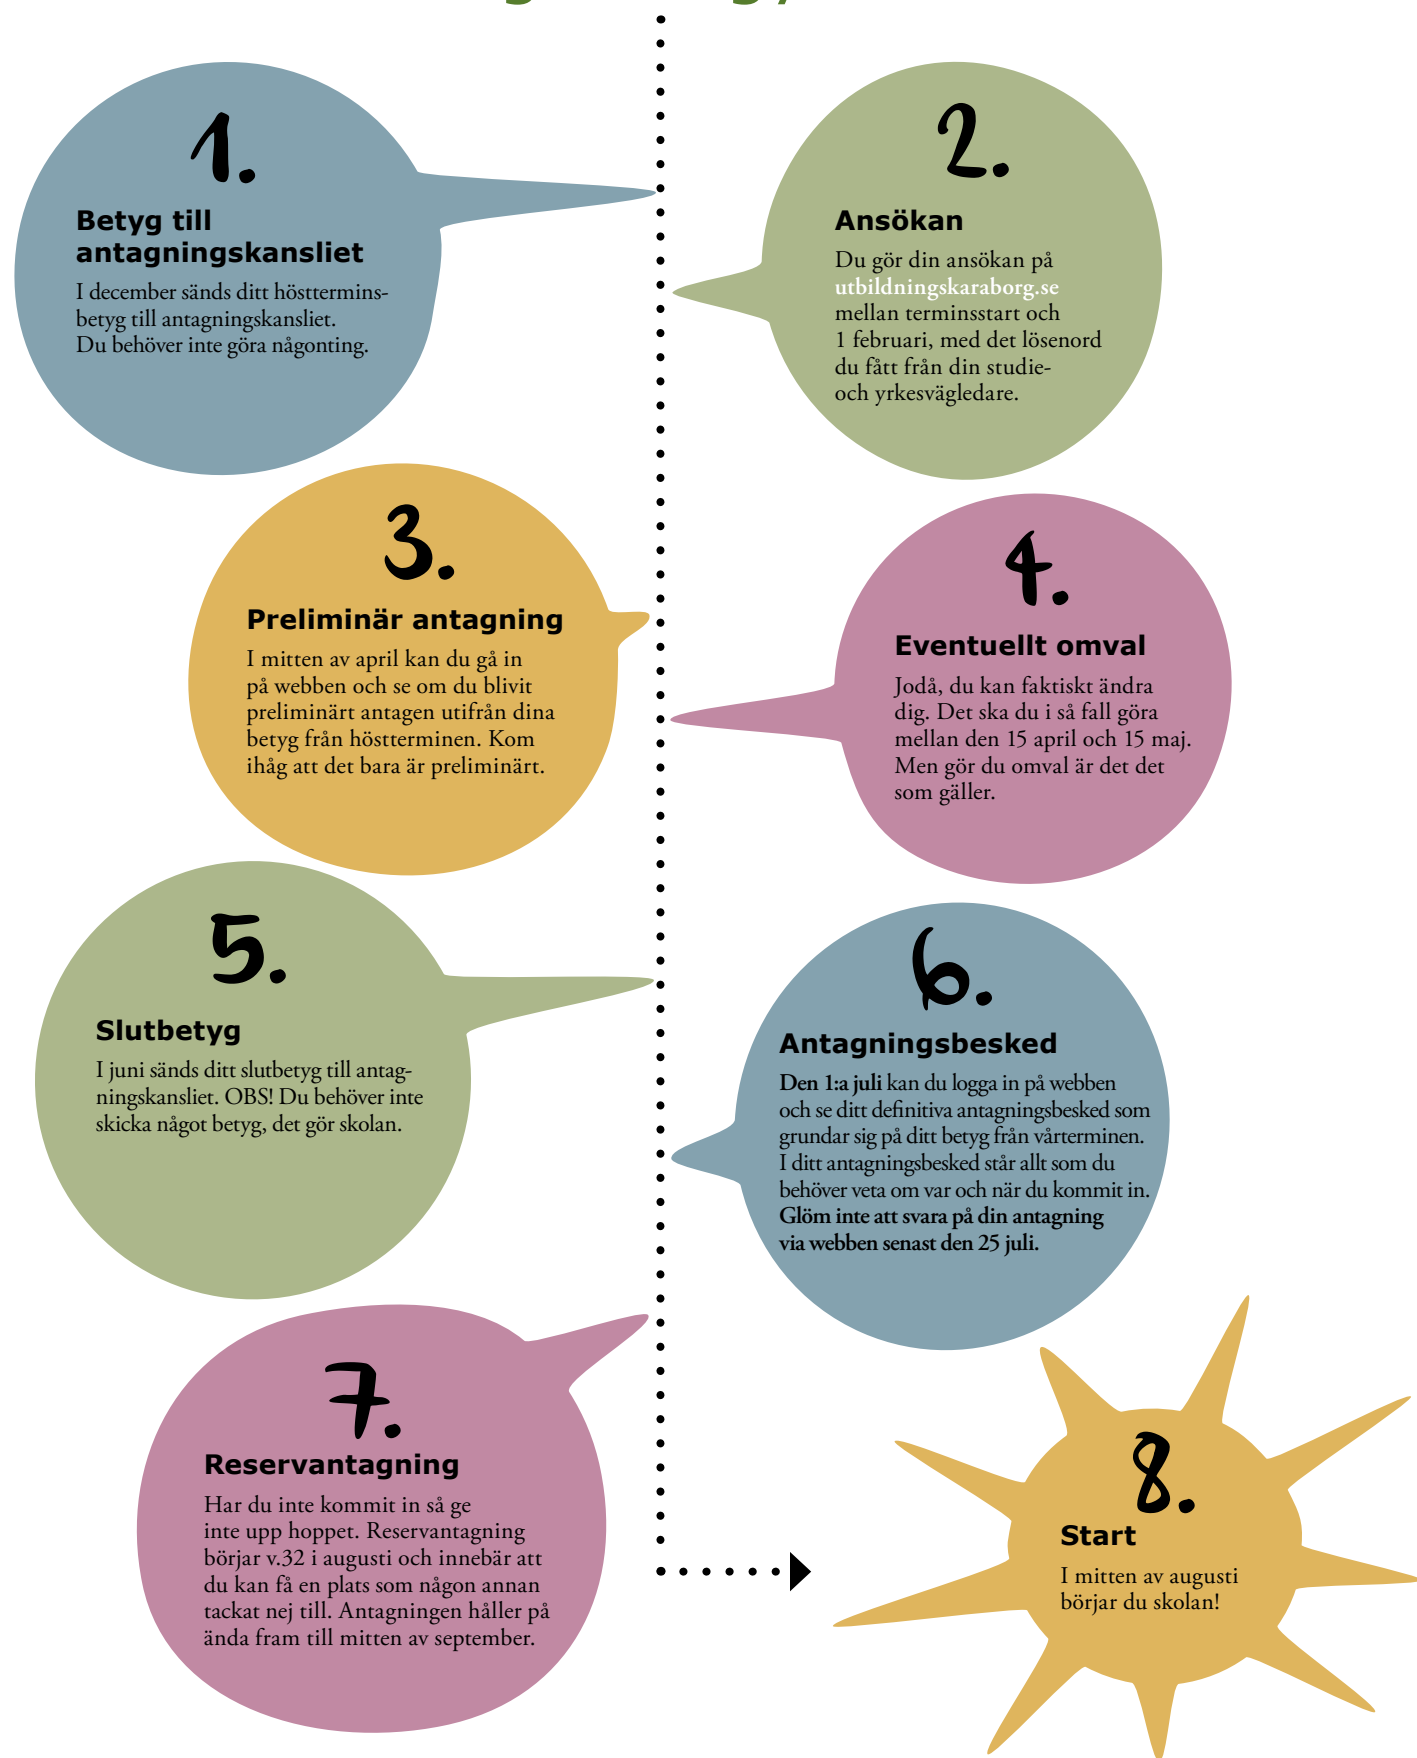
1.

Betyg till antagningskansliet

I december sänds ditt hösttermins-betyg till antagningskansliet. Du behöver inte göra någonting.

2.

Ansökan

Du gör din ansökan på utbildningskaraborg.se mellan terminsstart och 1 februari, med det lösenord du fått från din studie- och yrkesvägledare.

3.

Preliminär antagning

I mitten av april kan du gå in på webben och se om du blivit preliminärt antagen utifrån dina betyg från höstterminen. Kom ihåg att det bara är preliminärt.

4.

Eventuellt omval

Jodå, du kan faktiskt ändra dig. Det ska du i så fall göra mellan den 15 april och 15 maj. Men gör du omval är det det som gäller.

5.

Slutbetyg

I juni sänds ditt slutbetyg till antagningskansliet. OBS! Du behöver inte skicka något betyg, det gör skolan.

6.

Antagningsbesked

Den 1:a juli kan du logga in på webben och se ditt definitiva antagningsbesked som grundar sig på ditt betyg från vårterminen. I ditt antagningsbesked står allt som du behöver veta om var och när du kommit in. Glöm inte att svara på din antagning via webben senast den 25 juli.

7.

Reservantagning

Har du inte kommit in så ge inte upp hoppet. Reservantagning börjar v.32 i augusti och innebär att du kan få en plats som någon annan tackat nej till. Antagningen håller på ända fram till mitten av september.

8.

Start

I mitten av augusti börjar du skolan!